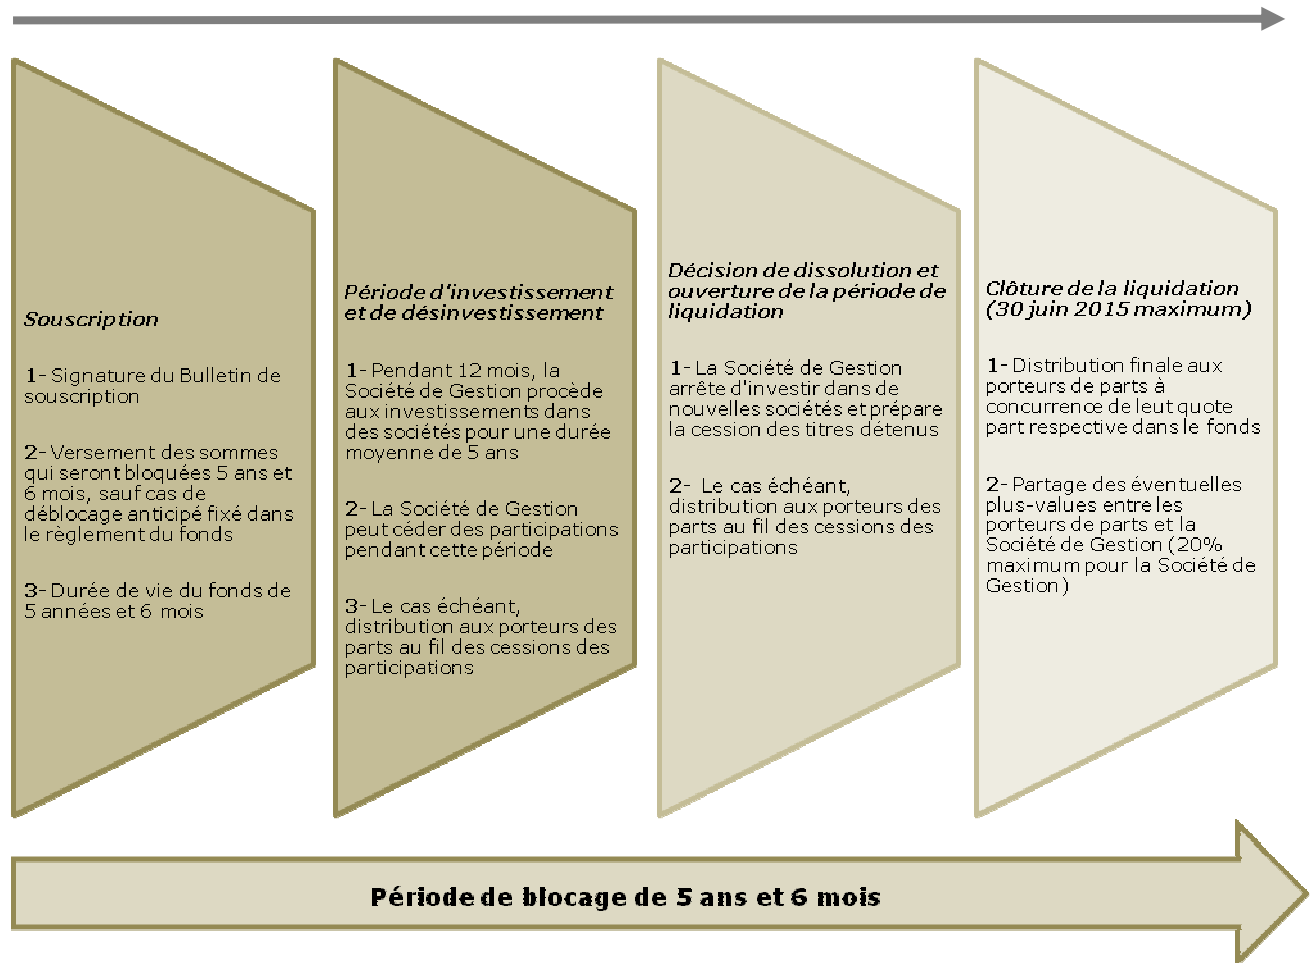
Souscription

1- Signature du Bulletin de souscription

2- Versement des sommes qui seront bloquées 5 ans et 6 mois, sauf cas de déblocage anticipé fixé dans le règlement du fonds

3- Durée de vie du fonds de 5 années et 6 mois

Période d'investissement et de désinvestissement

1- Pendant 12 mois, la Société de Gestion procède aux investissements dans des sociétés pour une durée moyenne de 5 ans

2- La Société de Gestion peut céder des participations pendant cette période

3- Le cas échéant, distribution aux porteurs des parts au fil des cessions des participations

Décision de dissolution et ouverture de la période de liquidation

1- La Société de Gestion arrête d'investir dans de nouvelles sociétés et prépare la cession des titres détenus

2- Le cas échéant, distribution aux porteurs des parts au fil des cessions des participations

Clôture de la liquidation (30 juin 2015 maximum)

1- Distribution finale aux porteurs de parts à concurrence de leut quote part respective dans le fonds

2- Partage des éventuelles plus-values entre les porteurs de parts et la Société de Gestion (20% maximum pour la Société de Gestion)

Période de blocage de 5 ans et 6 mois